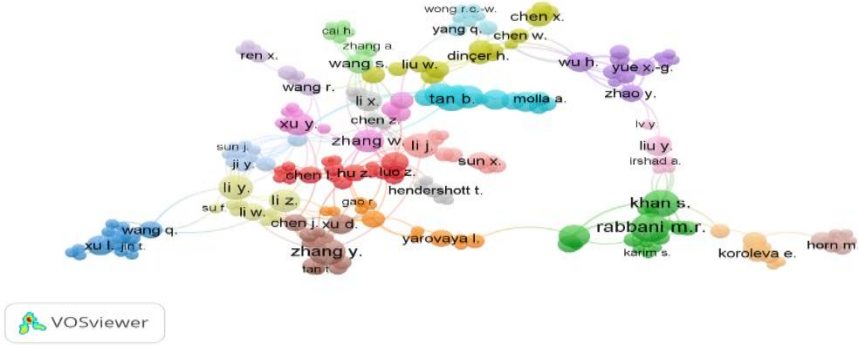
wong r.c.-w.
chen x.
cai h.
yang q.
chen w.
zhang a.
ren x.
wang s.
liu w.
dinçer h.
wu h.
yue x.-g.
wang r.
tan b.
molla a.
li x.
zhao y.
chen z.
xu y.
zhang w.
lv y.
li j.
sun j.
liu y.
ji y.
sun x.
irshad a.
chen l.
hu z.
luo z.
hendershott t.
li y.
li z.
khan s.
su f.
gao r.
li w.
rabbani m.r.
wang q.
chen j.
xu d.
yarovaya l.
xu l.
jin t.
karim s.
koroleva e.
horn m.
zhang y.
fan t.
VOSviewer